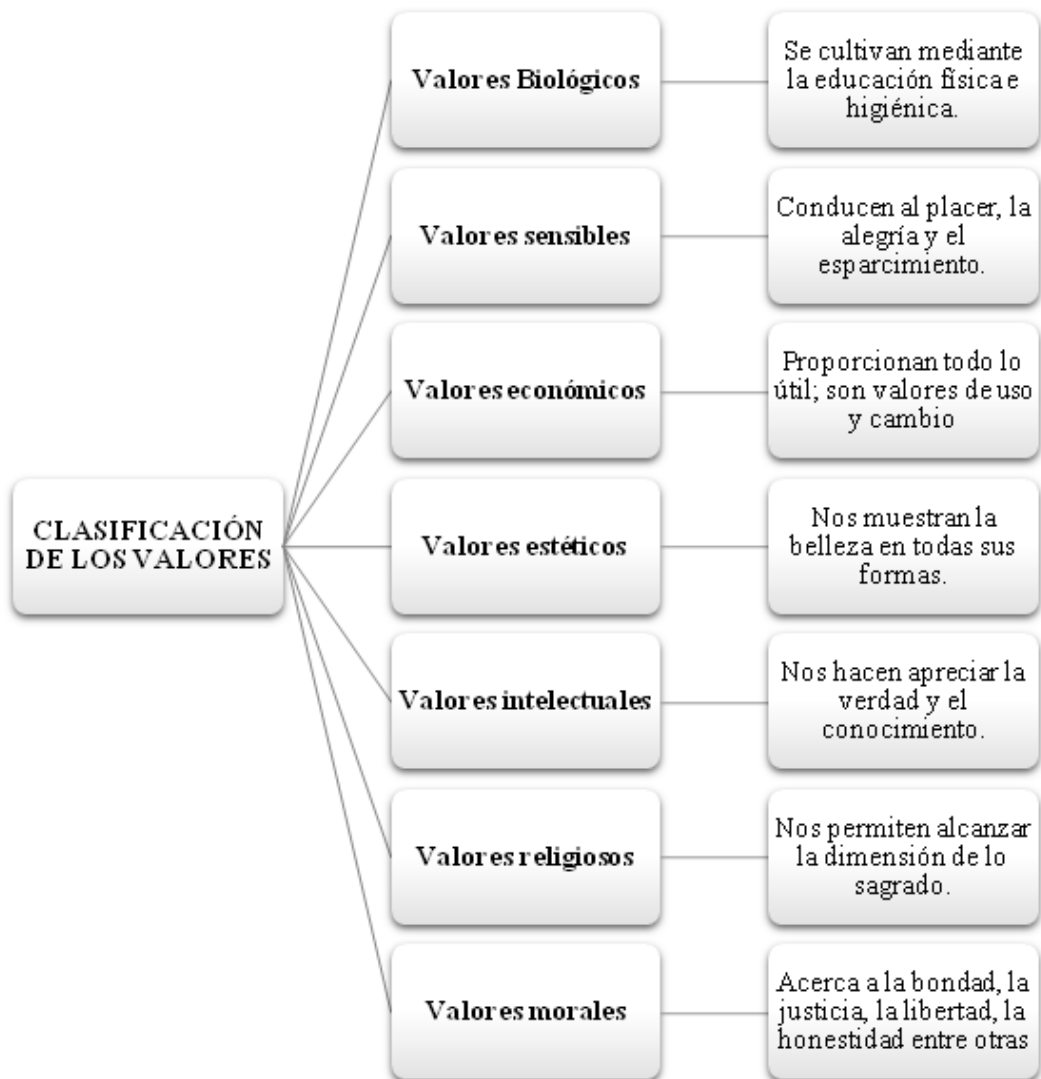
CLASIFICACIÓN DE LOS VALORES

Valores Biológicos

Se cultivan mediante la educación física e higiénica.

Valores sensibles

Conducen al placer, la alegría y el esparcimiento.

Valores económicos

Proporcionan todo lo útil; son valores de uso y cambio

Valores estéticos

Nos muestran la belleza en todas sus formas.

Valores intelectuales

Nos hacen apreciar la verdad y el conocimiento.

Valores religiosos

Nos permiten alcanzar la dimensión de lo sagrado.

Valores morales

Acerca a la bondad, la justicia, la libertad, la honestidad entre otras